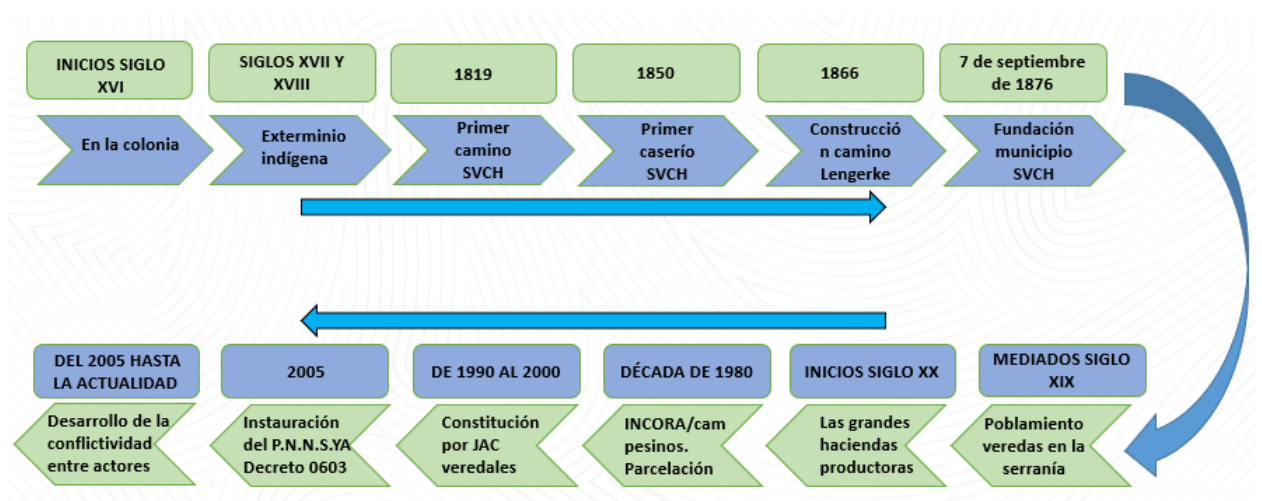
INICIOS SIGLO XVI

En la colonia

SIGLOS XVII Y XVIII

Exterminio indígena

1819

Primer camino SVCH

1850

Primer caserío SVCH

1866

Construcción camino Lengerke

7 de septiembre de 1876

Fundación municipio SVCH

MEDIADOS SIGLO XIX

Poblamiento veredas en la serranía

INICIOS SIGLO XX

Las grandes haciendas productoras

DÉCADA DE 1980

INCORA/campesinos. Parcelación

DE 1990 AL 2000

Constitución por JAC veredales

2005

Instauración del P.N.N.S.YA Decreto 0603

DEL 2005 HASTA LA ACTUALIDAD

Desarrollo de la conflictividad entre actores